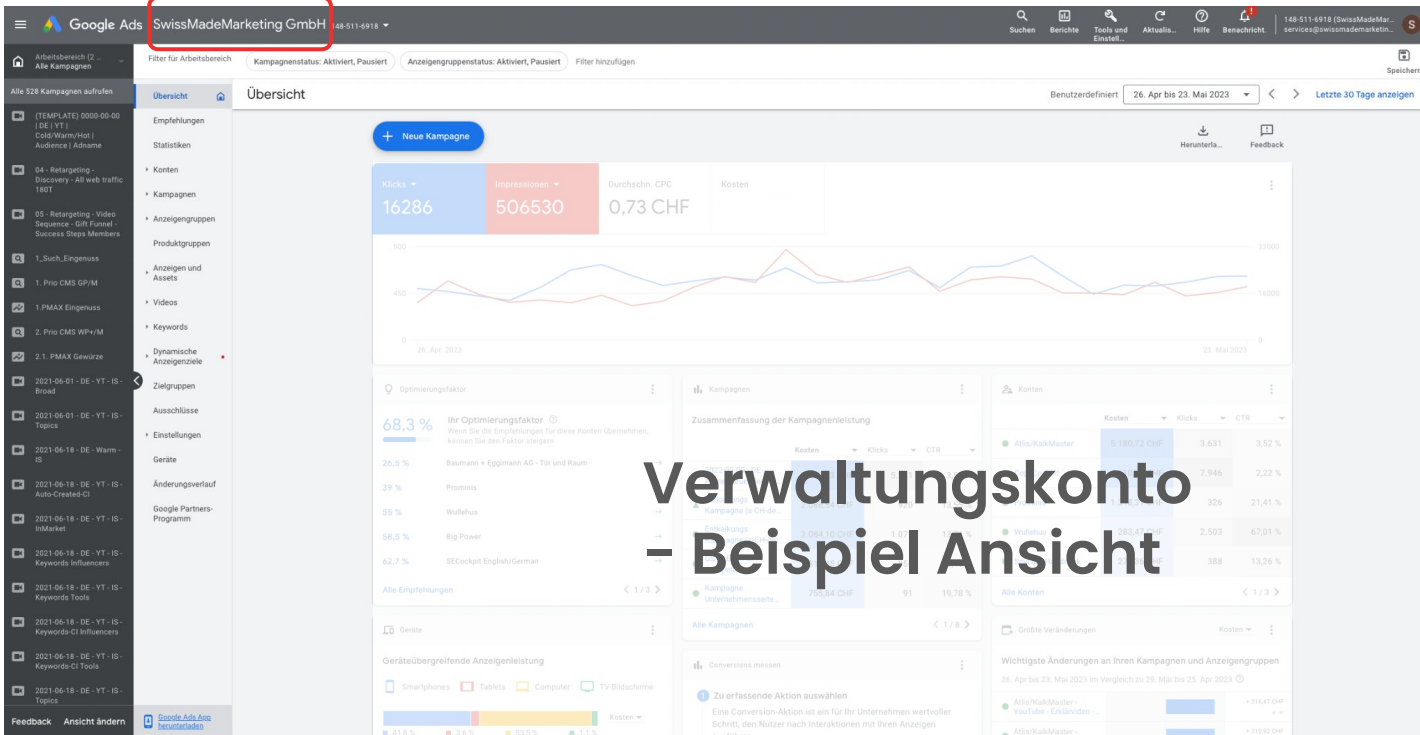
Google Ads SwissMadeMarketing GmbH 148-511-6918

Suchen Berichte Tools und Einstell... Aktualis... Hilfe Benachricht. 148-511-6918 (SwissMadeMar... services@swissmademarketin...

Arbeitsbereich (2 ... Alle Kampagnen

Filter für Arbeitsbereich Kampagnenstatus: Aktiviert, Pausiert Anzeigengruppenstatus: Aktiviert, Pausiert Filter hinzufügen

Speichern

Alle 528 Kampagnen aufrufen

(TEMPLATE) 0000-00-00 | DE | YT | Cold/Warm/Hot | Audience | Adname

04 - Retargeting - Discovery - All web traffic 180T

05 - Retargeting - Video Sequence - Gift Funnel - Success Steps Members

1_Such_Eingenuss

1. Prio CMS GP/M

1.PMAX Eingenuss

2. Prio CMS WP+/M

2.1. PMAX Gewürze

2021-06-01 - DE - YT - IS - Broad

2021-06-01 - DE - YT - IS - Topics

2021-06-18 - DE - Warm - IS

2021-06-18 - DE - YT - IS - Auto-Created-CI

2021-06-18 - DE - YT - IS - InMarket

2021-06-18 - DE - YT - IS - Keywords Influencers

2021-06-18 - DE - YT - IS - Keywords Tools

2021-06-18 - DE - YT - IS - Keywords-CI Influencers

2021-06-18 - DE - YT - IS - Keywords-CI Tools

2021-06-18 - DE - YT - IS - Topics

Feedback Ansicht ändern

Übersicht
Empfehlungen
Statistiken
Konten
Kampagnen
Anzeigengruppen
Produktgruppen
Anzeigen und Assets
Videos
Keywords
Dynamische Anzeigenziele
Zielgruppen
Ausschlüsse
Einstellungen
Geräte
Änderungsverlauf
Google Partners-Programm

Google Ads App herunterladen

Übersicht

Benutzerdefiniert 26. Apr bis 23. Mai 2023 Letzte 30 Tage anzeigen

Neue Kampagne

Herunterla... Feedback

Klicks 16286 Impressionen 506530 Durchschn. CPC 0,73 CHF Kosten

900 450 0 32000 16000 0
25. Apr. 2023 23. Mai 2023

Optimierungsfaktor
68,3 % Ihr Optimierungsfaktor
Wenn Sie die Empfehlungen für diese Konten übernehmen, können Sie den Faktor steigern
26,5 % Baumann + Eggmann AG - Tür und Raum
39 % Promisis
55 % Wullehus
58,5 % Big Power
62,7 % SECockpit English/German
Alle Empfehlungen 1 / 3

Kampagnen
Zusammenfassung der Kampagnenleistung
Kosten Klicks CTR
Kampagne (v.CH-de...
Einkaufungs
2.084,18 CHF 1.9
Kampagne Unternehmensseite...
744,84 CHF 91 19,78 %
Alle Kampagnen 1 / 8

Konten
Kosten Klicks CTR
Atlis/KalkMaster 5.180,72 CHF 3.631 3,52 %
7.946 2,22 %
326 21,41 %
Wullehus 283,47 CHF 2.503 67,01 %
388 13,26 %
Alle Konten 1 / 3

Verwaltungskonto – Beispiel Ansicht

Geräte
Geräteübergreifende Anzeigenleistung
Smartphones Tablets Computer TV-Bildschirme
Kosten
41,8 % 3,6 % 53,5 % 1,1 %

Conversions messen
1 Zu erfassende Aktion auswählen
Eine Conversion-Aktion ist ein für Ihr Unternehmen wertvoller Schritt, den Nutzer nach Interaktionen mit Ihren Anzeigen

Größte Veränderungen Kosten
Wichtigste Änderungen an Ihren Kampagnen und Anzeigengruppen
26. Apr bis 23. Mai 2023 im Vergleich zu 29. Mär bis 25. Apr 2023
Atlis/KalkMaster - YouTube - Erklärvideo ...
+ 315,67 CHF
Atlis/KalkMaster
+ 310,02 CHF